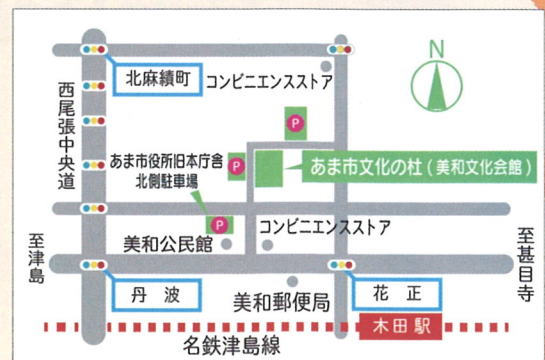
N

北麻績町

コンビニエンスストア

P

西尾張中央道

あま市役所旧本庁舎北側駐車場

P

あま市文化の杜（美和文化会館）

P

コンビニエンスストア

美和公民館

至津島

至甚目寺

丹波

美和郵便局

花正

木田駅

名鉄津島線